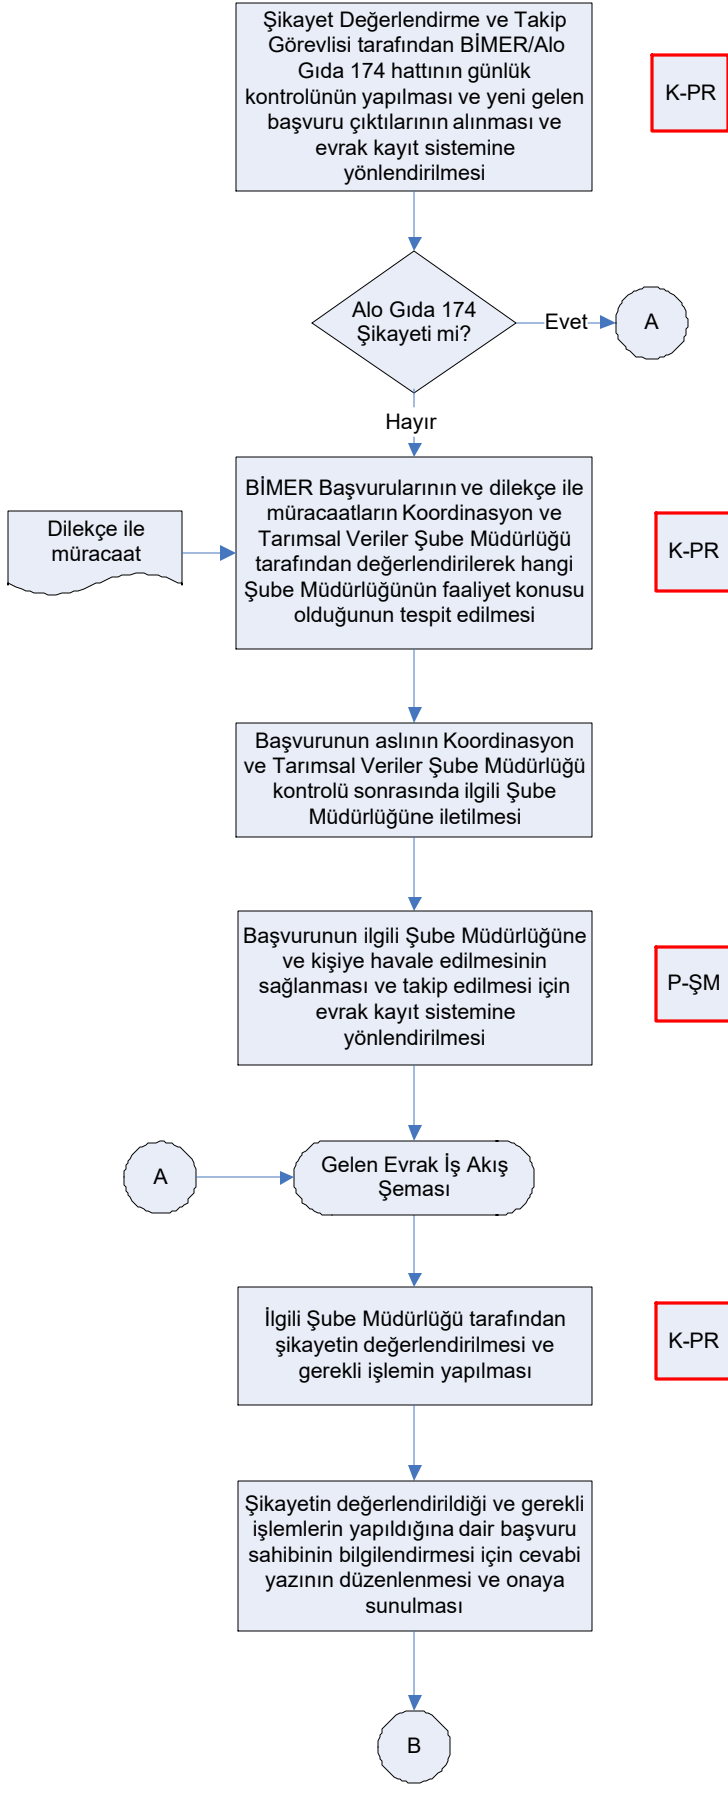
Şikayet Değerlendirme ve Takip Görevlisi tarafından BİMER/Alo Gıda 174 hattının günlük kontrolünün yapılması ve yeni gelen başvuru çıktılarının alınması ve evrak kayıt sistemine yönlendirilmesi

K-PR

Alo Gıda 174 Şikayeti mi?

Evet

A

Hayır

Dilekçe ile müracaat

BİMER Başvurularının ve dilekçe ile müracaatların Koordinasyon ve Tarımsal Veriler Şube Müdürlüğü tarafından değerlendirilerek hangi Şube Müdürlüğünün faaliyet konusu olduğunun tespit edilmesi

K-PR

Başvurunun aslının Koordinasyon ve Tarımsal Veriler Şube Müdürlüğü kontrolü sonrasında ilgili Şube Müdürlüğüne iletilmesi

Başvurunun ilgili Şube Müdürlüğüne ve kişiye havale edilmesinin sağlanması ve takip edilmesi için evrak kayıt sistemine yönlendirilmesi

P-ŞM

A

Gelen Evrak İş Akış Şeması

İlgili Şube Müdürlüğü tarafından şikayetin değerlendirilmesi ve gerekli işlemin yapılması

K-PR

Şikayetin değerlendirildiği ve gerekli işlemlerin yapıldığına dair başvuru sahibinin bilgilendirmesi için cevabi yazının düzenlenmesi ve onaya sunulması

B